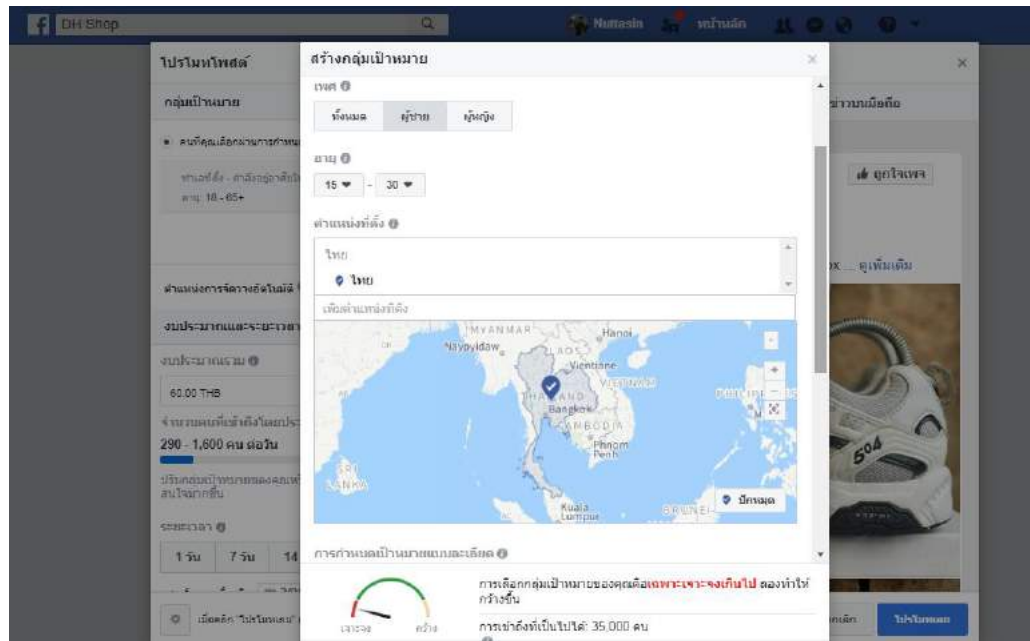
DH Shop

Nuttasin หน้าหลัก

โปรโมทโพสต์

กลุ่มเป้าหมาย

คนที่คุณเลือกผ่านการกำหนด

ทำเลที่ตั้ง - อาศัยอยู่ภายใน
อายุ 18 - 65+

ตำแหน่งการจัดวางอัตโนมัติ

งบประมาณและระยะเวลา

งบประมาณรวม

60.00 THB

จำนวนคนที่เข้าถึงโดยประ

290 - 1,600 คน ต่อวัน

ปรับกลุ่มเป้าหมายของคุณเพื่อ สนใจมากขึ้น

ระยะเวลา

1 วัน 7 วัน 14

เมื่อคลิก "โปรโมทเลย"

สร้างกลุ่มเป้าหมาย

เพศ

ทั้งหมด ผู้ชาย ผู้หญิง

อายุ

15 - 30

ตำแหน่งที่ตั้ง

ไทย

ไทย

เพิ่มตำแหน่งที่ตั้ง

MYANMAR Naypyidaw Hanoi LAOS Vientiane VIETNAM THAILAND Bangkok CAMBODIA Phnom Penh PHILIPPINES SRI LANKA Kuala Lumpur BRUNEI

ปักหมุด

การกำหนดเป้าหมายแบบละเอียด

เจาะจง กว้าง

การเลือกกลุ่มเป้าหมายของคุณคือเฉพาะเจาะจงเกินไป ลองทำให้กว้างขึ้น

การเข้าถึงที่เป็นไปได้: 35,000 คน

ผ่านมือถือ

ถูกใจเพจ

ดูเพิ่มเติม

ยกเลิก

โปรโมทเลย